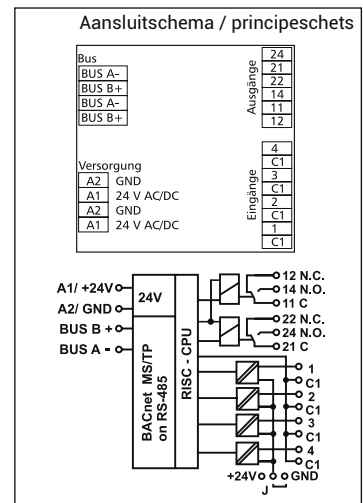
Aansluitschema / principeschets

Bus
BUS A-
BUS B+
BUS A-
BUS B+

Ausgänge
24
21
22
14
11
12

Versorgung
A2 GND
A1 24 V AC/DC
A2 GND
A1 24 V AC/DC

Eingänge
4
C1
3
C1
2
C1
1
C1

A1/ +24V
A2/ GND
BUS B +
BUS A -
24V
BACnet MS/TP on RS-485
RISC - CPU
12 N.C.
14 N.O.
11 C
22 N.C.
24 N.O.
21 C
1
C1
2
C1
3
C1
4
C1
+24V
GND
J